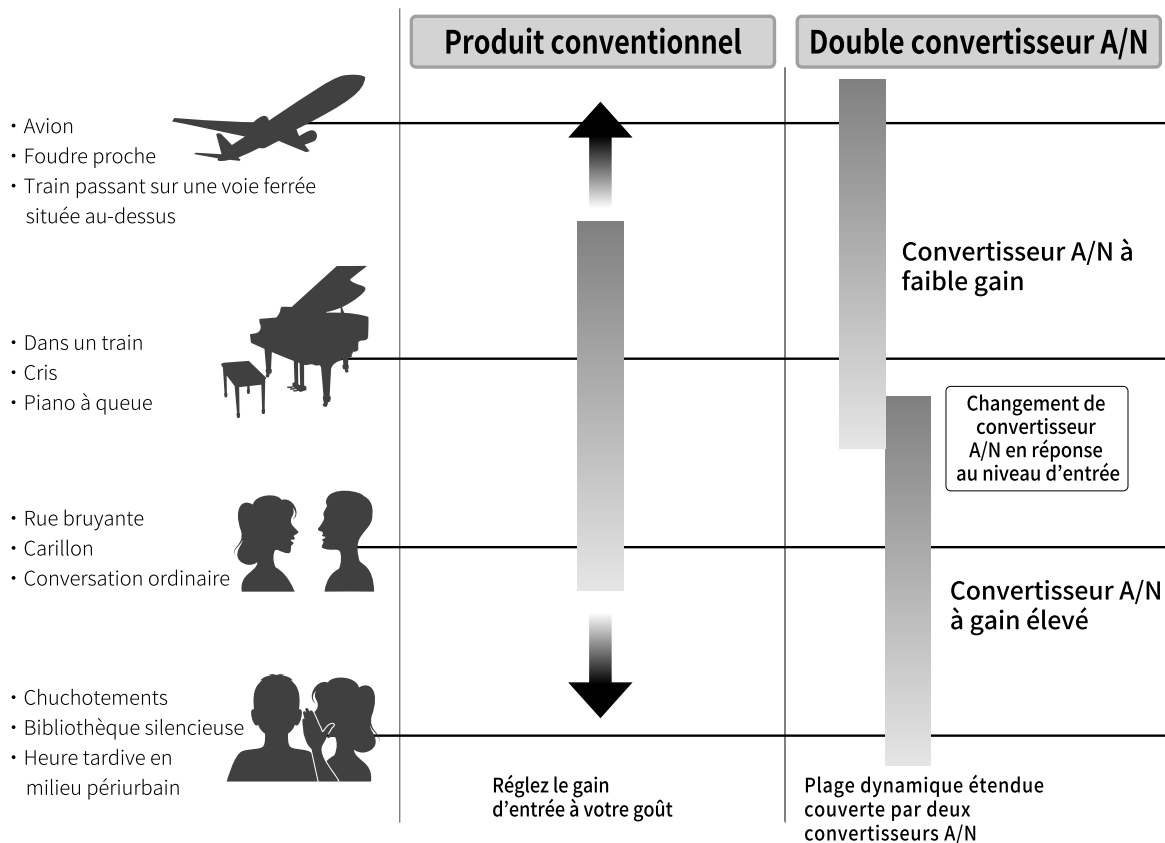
Produit conventionnel

Double convertisseur A/N

・Avion
・Foudre proche
・Train passant sur une voie ferrée située au-dessus

・Dans un train
・Cris
・Piano à queue

・Rue bruyante
・Carillon
・Conversation ordinaire

・Chuchotements
・Bibliothèque silencieuse
・Heure tardive en milieu périurbain

Convertisseur A/N à faible gain

Changement de convertisseur A/N en réponse au niveau d'entrée

Convertisseur A/N à gain élevé

Réglez le gain d'entrée à votre goût

Plage dynamique étendue couverte par deux convertisseurs A/N